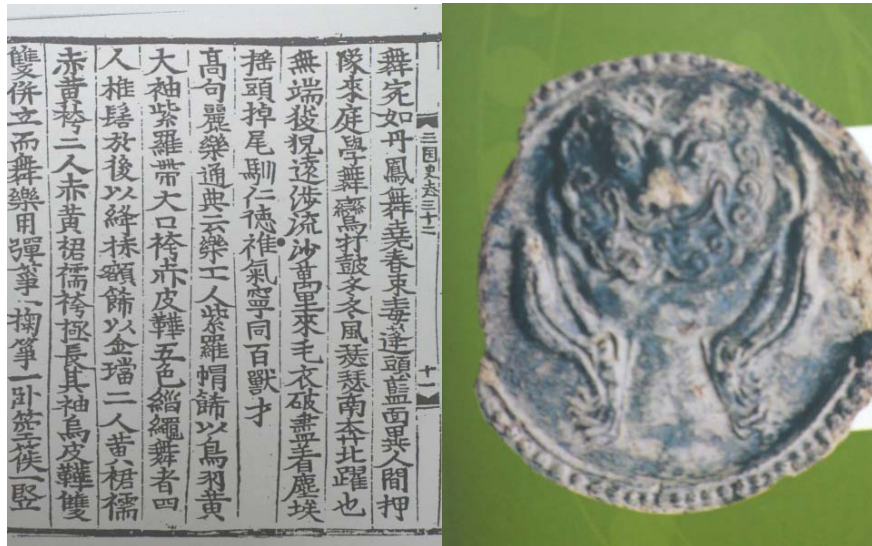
三国史卷三十二 十二

舞宛如丹鳳舞堯春束毒逄頭藍面異人間押隊來庭學舞鸞狻猊
遠涉流沙萬里來毛衣破盡着塵埃搖頭掉尾馴仁德雄氣寧同百獸才

高句麗樂通典云樂工人紫羅帽飾以鳥羽黃大袖紫羅帶大口袴赤皮鞾五色緇繩舞者四人椎髻於後以絳抹額飾以金璫二人黃裙襦赤黃袴二人赤黃裙襦袴極長其袖烏皮鞾雙雙併立而舞樂用彈箏一掬箏一臥箜篌一豎